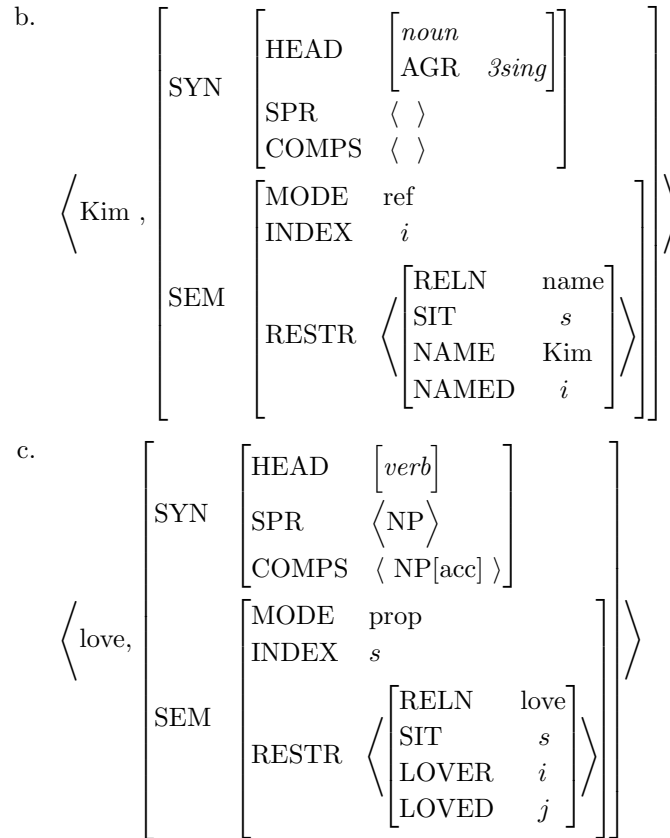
b.

$\left\langle \text{Kim}, \begin{bmatrix} \text{SYN} & \begin{bmatrix} \text{HEAD} & \begin{bmatrix} \textit{noun} \\ \text{AGR} & \textit{3sing} \end{bmatrix} \\ \text{SPR} & \langle\ \rangle \\ \text{COMPS} & \langle\ \rangle \end{bmatrix} \\ \text{SEM} & \begin{bmatrix} \text{MODE} & \text{ref} \\ \text{INDEX} & i \\ \text{RESTR} & \left\langle \begin{bmatrix} \text{RELN} & \text{name} \\ \text{SIT} & s \\ \text{NAME} & \text{Kim} \\ \text{NAMED} & i \end{bmatrix} \right\rangle \end{bmatrix} \end{bmatrix} \right\rangle$

c.

$\left\langle \text{love}, \begin{bmatrix} \text{SYN} & \begin{bmatrix} \text{HEAD} & \begin{bmatrix} \textit{verb} \end{bmatrix} \\ \text{SPR} & \langle \text{NP} \rangle \\ \text{COMPS} & \langle \text{NP[acc]} \rangle \end{bmatrix} \\ \text{SEM} & \begin{bmatrix} \text{MODE} & \text{prop} \\ \text{INDEX} & s \\ \text{RESTR} & \left\langle \begin{bmatrix} \text{RELN} & \text{love} \\ \text{SIT} & s \\ \text{LOVER} & i \\ \text{LOVED} & j \end{bmatrix} \right\rangle \end{bmatrix} \end{bmatrix} \right\rangle$